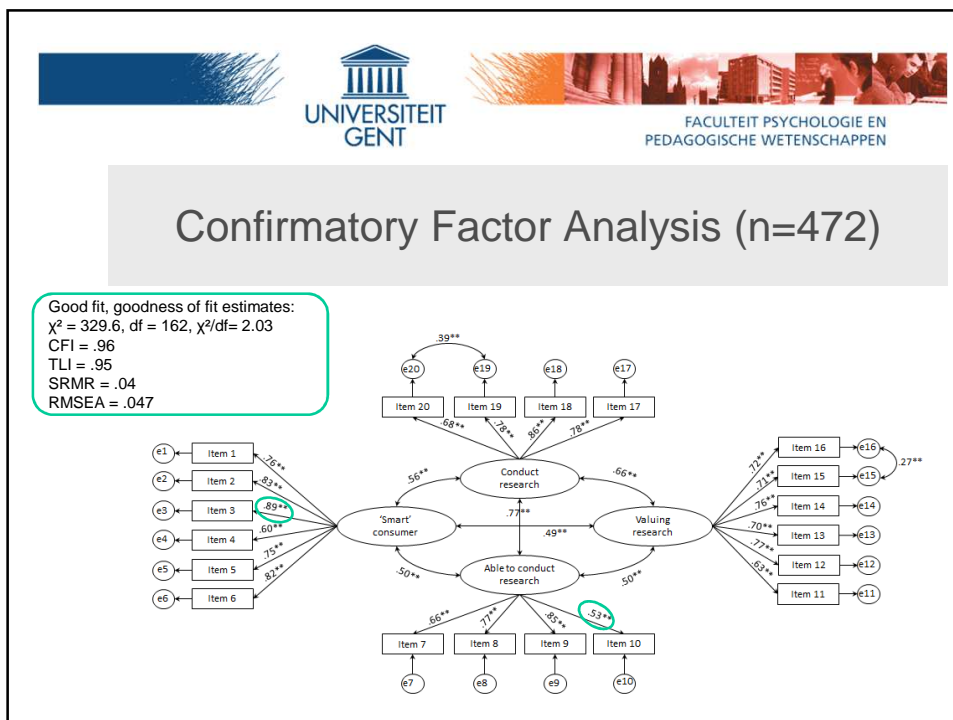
UNIVERSITEIT GENT

FACULTEIT PSYCHOLOGIE EN PEDAGOGISCHE WETENSCHAPPEN

Confirmatory Factor Analysis (n=472)

Good fit, goodness of fit estimates:
$\chi^2$ = 329.6, df = 162, $\chi^2$/df= 2.03
CFI = .96
TLI = .95
SRMR = .04
RMSEA = .047

.39**
e20 e19 e18 e17
Item 20 Item 19 Item 18 Item 17
.68** .78** .86** .78**

e1 Item 1 .76**
e2 Item 2 .83**
e3 Item 3 .89**
e4 Item 4 .60**
e5 Item 5 .75**
e6 Item 6 .82**

.56**
Conduct research
.66**
'Smart' consumer
.77**
.49**
Valuing research
.50**
Able to conduct research
.50**

Item 16 e16 .72**
Item 15 e15 .71** .27**
Item 14 e14 .76**
Item 13 e13 .70**
Item 12 e12 .77**
Item 11 e11 .63**

.66** .77** .85** .53**
Item 7 Item 8 Item 9 Item 10
e7 e8 e9 e10